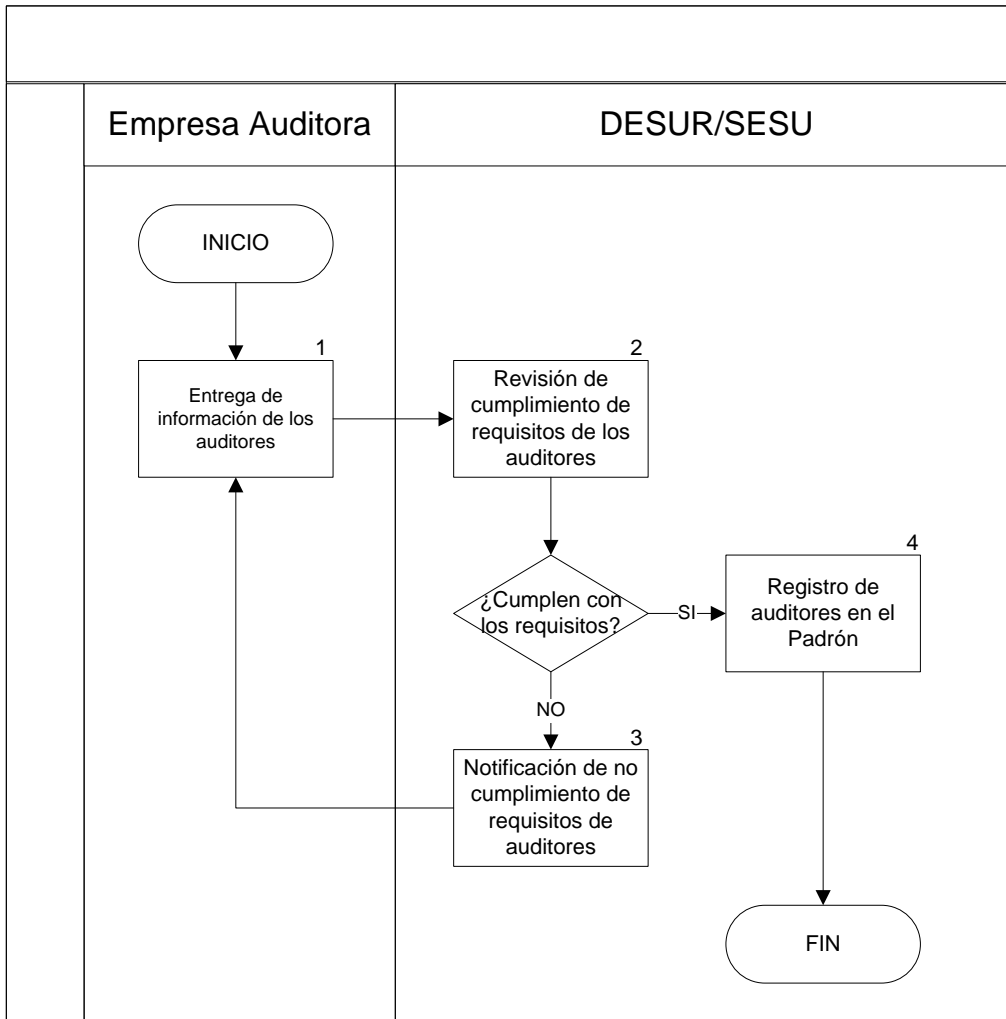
Empresa Auditora

DESUR/SESU

INICIO

1

Entrega de información de los auditores

2

Revisión de cumplimiento de requisitos de los auditores

¿Cumplen con los requisitos?

SI

4

Registro de auditores en el Padrón

NO

3

Notificación de no cumplimiento de requisitos de auditores

FIN